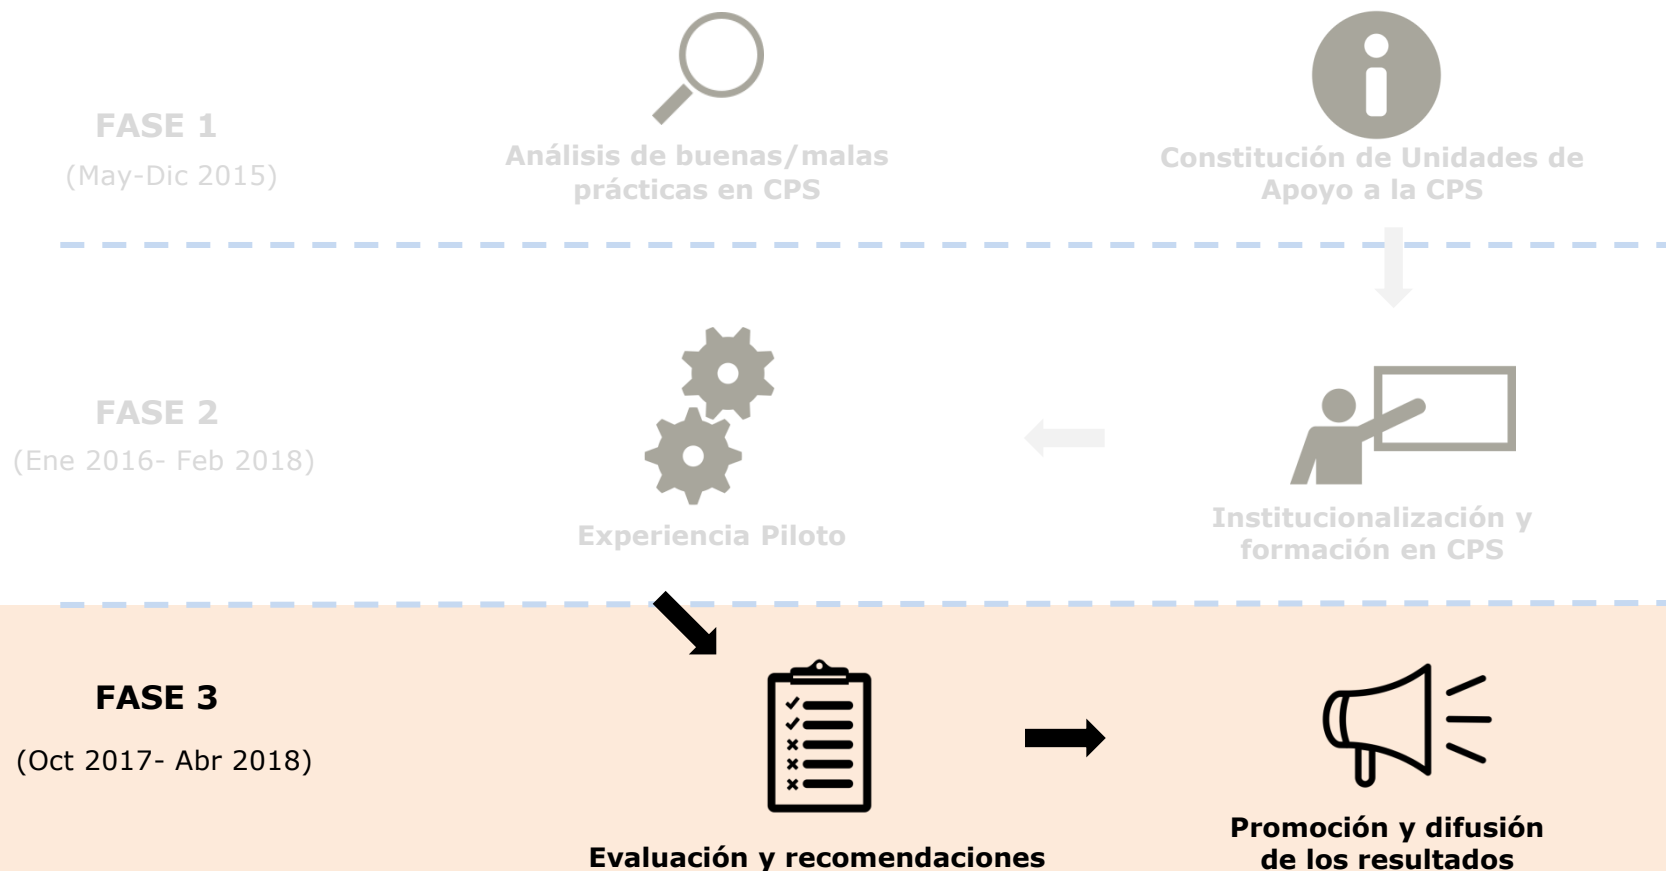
FASE 1
(May-Dic 2015)

Análisis de buenas/malas prácticas en CPS

Constitución de Unidades de Apoyo a la CPS

FASE 2
(Ene 2016- Feb 2018)

Experiencia Piloto

Institucionalización y formación en CPS

FASE 3
(Oct 2017- Abr 2018)

Evaluación y recomendaciones

Promoción y difusión de los resultados